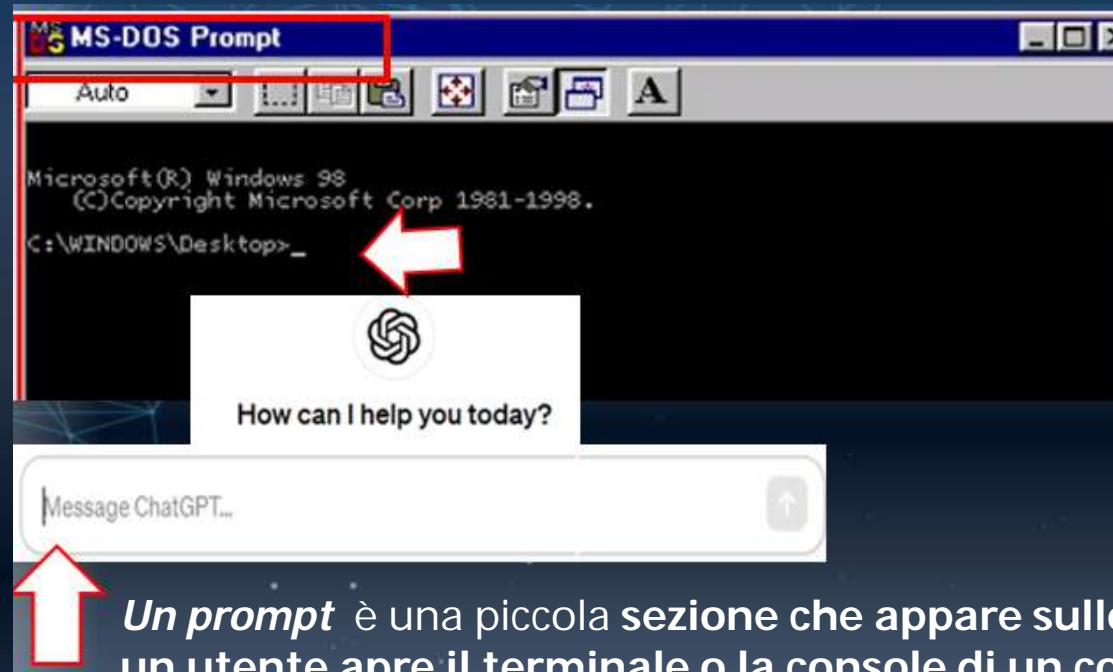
MS-DOS Prompt

Auto

A

Microsoft(R) Windows 98
(C)Copyright Microsoft Corp 1981-1998.

C:\WINDOWS\Desktop>_

How can I help you today?

Message ChatGPT...

*Un prompt* è una piccola **sezione che appare sull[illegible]**
**un utente apre il terminale o la console di un co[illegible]**